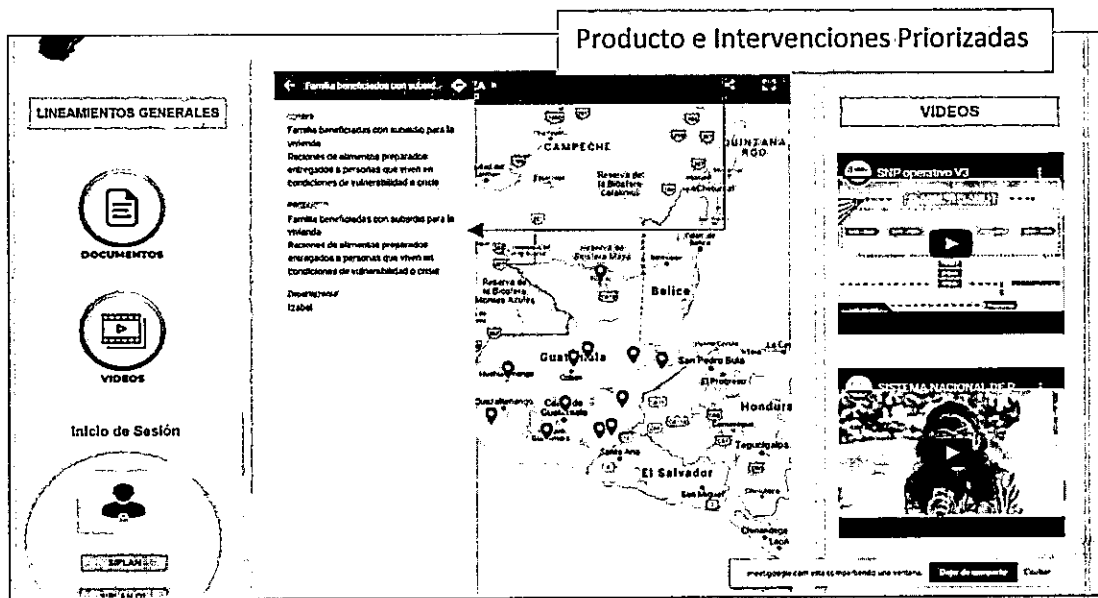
Producto e Intervenciones Priorizadas

LINEAMIENTOS GENERALES

DOCUMENTOS

VIDEOS

Inicio de Sesión

SEGEPLAN

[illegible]

← Familia beneficiados con subsid...

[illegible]
Familia beneficiadas con subsidio para la vivienda
Raciones de alimentos preparados entregados a personas que viven en condiciones de vulnerabilidad o crisis

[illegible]
Familia beneficiadas con subsidio para la vivienda
Raciones de alimentos preparados entregados a personas que viven en condiciones de vulnerabilidad o crisis

Departamento
Izabal

CAMPECHE
QUINTANA ROO
Reserva de la Biosfera Calakmul
Chetumal
Reserva de la Biosfera Maya
Reserva de la Biosfera Montes Azules
Belice
Guatemala
San Pedro Sula
El Progreso
Quetzaltenango
Ciudad de Guatemala
Honduras
Tegucigalpa
Santa Ana
El Salvador
San Miguel
Chinandega
La Ceiba
Cobán

VIDEOS

SNP operativo V3

SISTEMA NACIONAL DE P...

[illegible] Dejar de compartir Ocultar